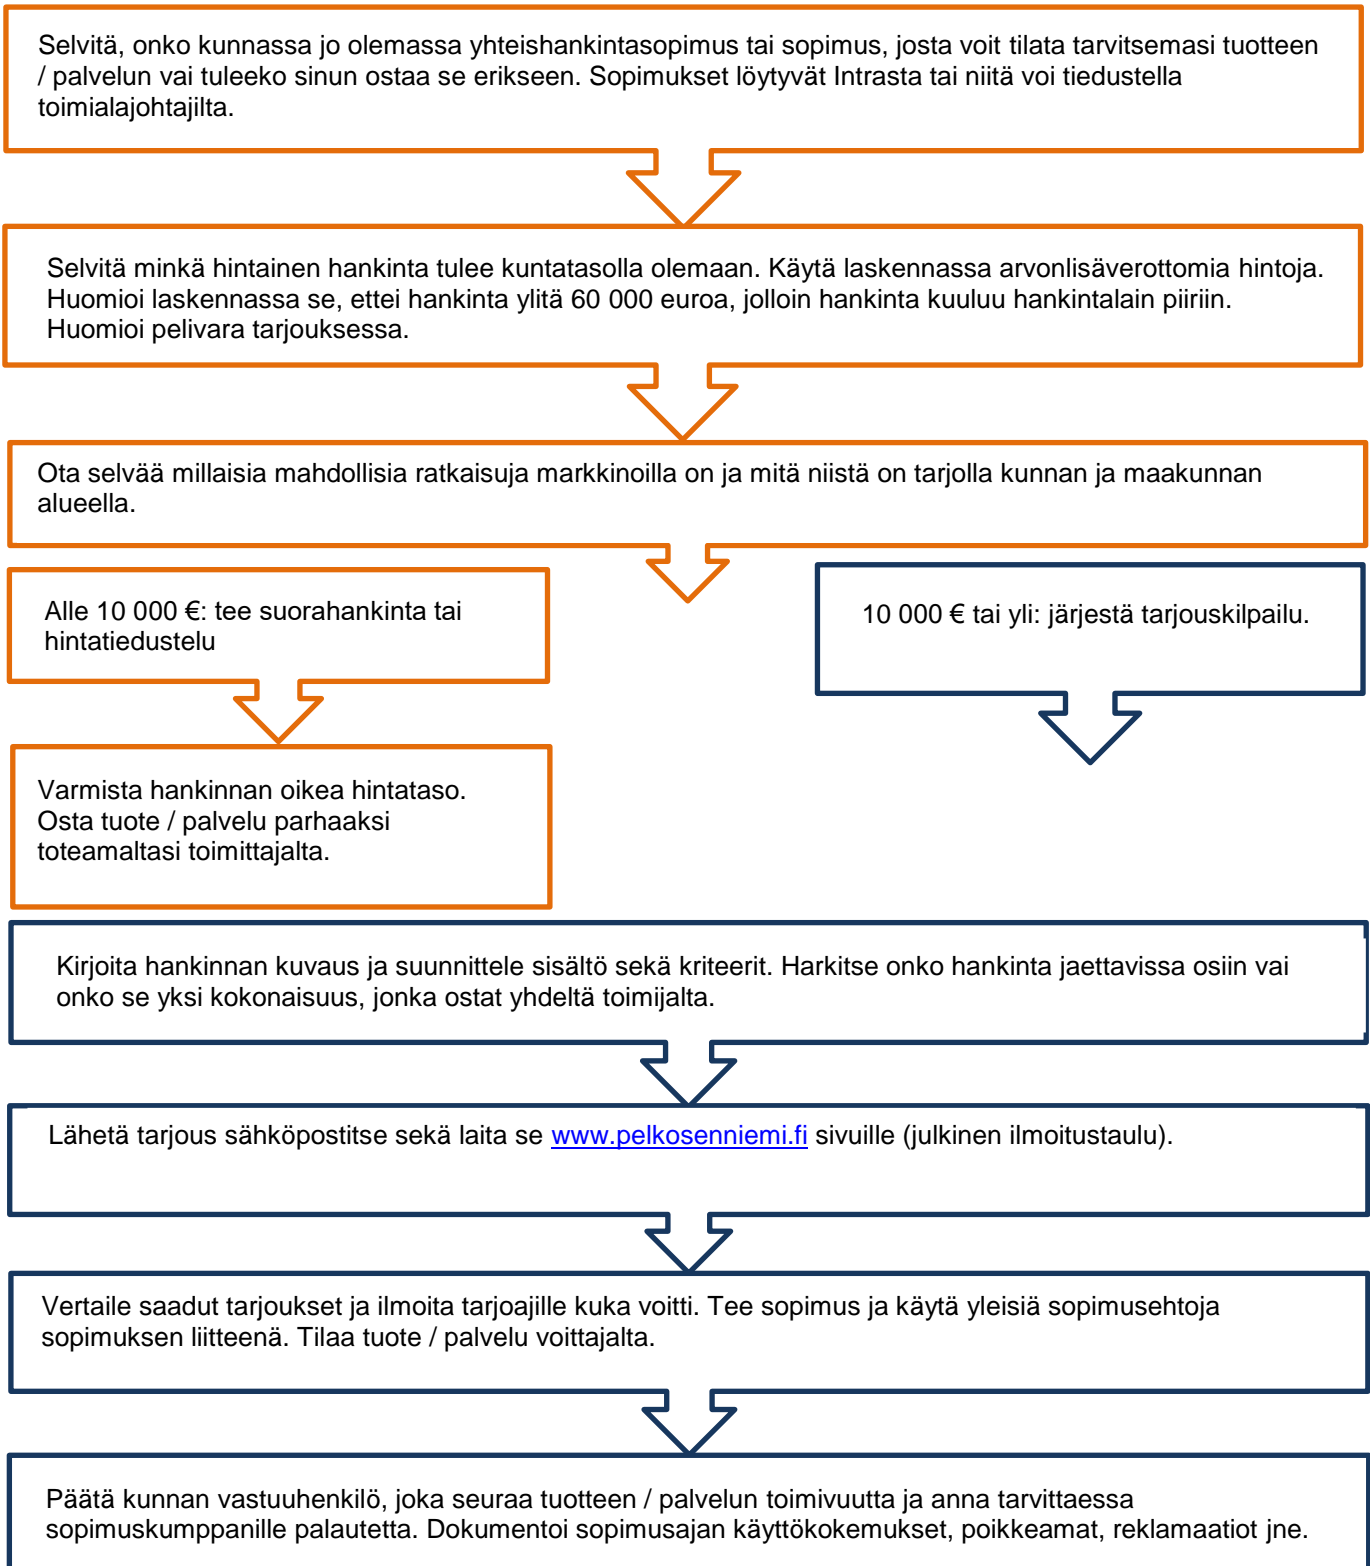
Selvitä, onko kunnassa jo olemassa yhteishankintasopimus tai sopimus, josta voit tilata tarvitsemasi tuotteen / palvelun vai tuleeko sinun ostaa se erikseen. Sopimukset löytyvät Intrasta tai niitä voi tiedustella toimialajohtajilta.

Selvitä minkä hintainen hankinta tulee kuntatasolla olemaan. Käytä laskennassa arvonlisäverottomia hintoja. Huomioi laskennassa se, ettei hankinta ylitä 60 000 euroa, jolloin hankinta kuuluu hankintalain piiriin. Huomioi pelivara tarjouksessa.

Ota selvää millaisia mahdollisia ratkaisuja markkinoilla on ja mitä niistä on tarjolla kunnan ja maakunnan alueella.

Alle 10 000 €: tee suorahankinta tai hintatiedustelu

10 000 € tai yli: järjestä tarjouskilpailu.

Varmista hankinnan oikea hintataso. Osta tuote / palvelu parhaaksi toteamaltasi toimittajalta.

Kirjoita hankinnan kuvaus ja suunnittele sisältö sekä kriteerit. Harkitse onko hankinta jaettavissa osiin vai onko se yksi kokonaisuus, jonka ostat yhdeltä toimijalta.

Lähetä tarjous sähköpostitse sekä laita se www.pelkosenniemi.fi sivuille (julkinen ilmoitustaulu).

Vertaile saadut tarjoukset ja ilmoita tarjoajille kuka voitti. Tee sopimus ja käytä yleisiä sopimusehtoja sopimuksen liitteenä. Tilaa tuote / palvelu voittajalta.

Päätä kunnan vastuuhenkilö, joka seuraa tuotteen / palvelun toimivuutta ja anna tarvittaessa sopimuskumppanille palautetta. Dokumentoi sopimusajan käyttökokemukset, poikkeamat, reklamaatiot jne.